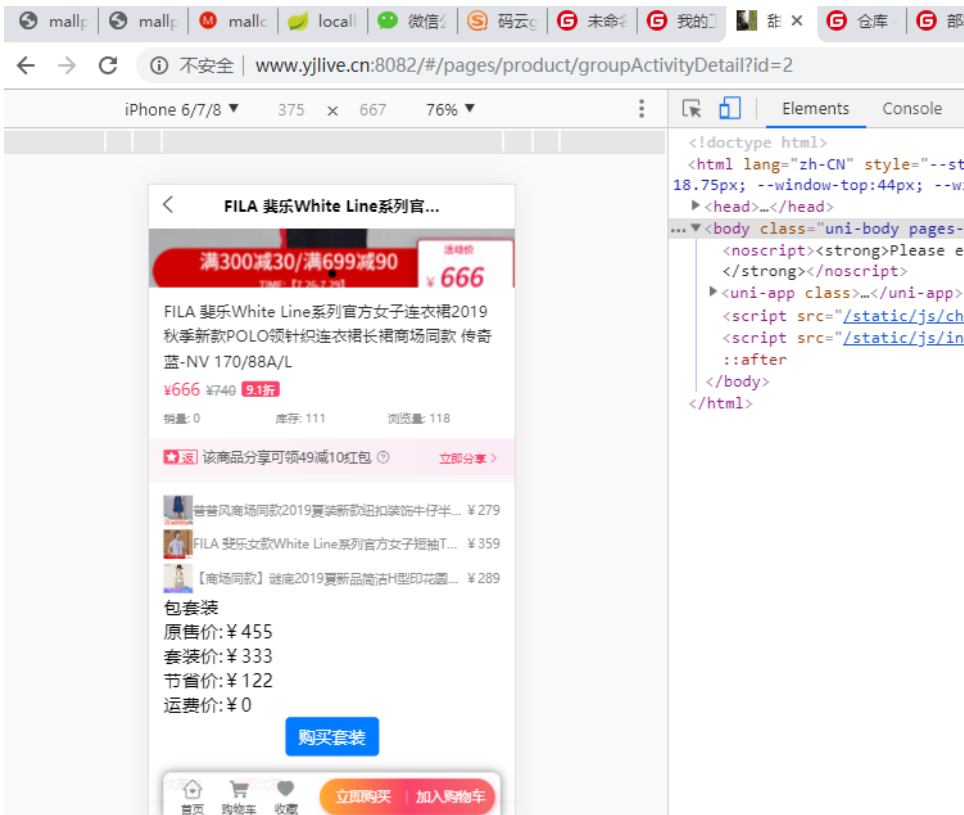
mallp mallp mallc locall 微信 码云 未命 我的 能 × 仓库 部

不安全 | www.yjlive.cn:8082/#/pages/product/groupActivityDetail?id=2

iPhone 6/7/8 ▾ 375 × 667 76% ▾

Elements Console

<!doctype html>
<html lang="zh-CN" style="--st
18.75px; --window-top:44px; --wi
▶<head>…</head>
…▼<body class="uni-body pages-
<noscript><strong>Please e
</strong></noscript>
▶<uni-app class>…</uni-app>
<script src="/static/js/ch
<script src="/static/js/in
::after
</body>
</html>

FILA 斐乐White Line系列官...

满300减30/满699减90
TIME:【7.26-7.29】
活动价
¥666

FILA 斐乐White Line系列官方女子连衣裙2019秋季新款POLO领针织连衣裙长裙商场同款 传奇蓝-NV 170/88A/L

¥666 ¥740 9.1折

销量: 0 库存: 111 浏览量: 118

返 该商品分享可领49减10红包 ? 立即分享 >

普普风商场同款2019夏装新款纽扣装饰牛仔半... ¥279
FILA 斐乐女款White Line系列官方女子短袖T... ¥359
【商场同款】谜底2019夏新品简洁H型印花圆... ¥289

包套装
原售价:¥455
套装价:¥333
节省价:¥122
运费价:¥0

购买套装

首页 购物车 收藏 立即购买 加入购物车